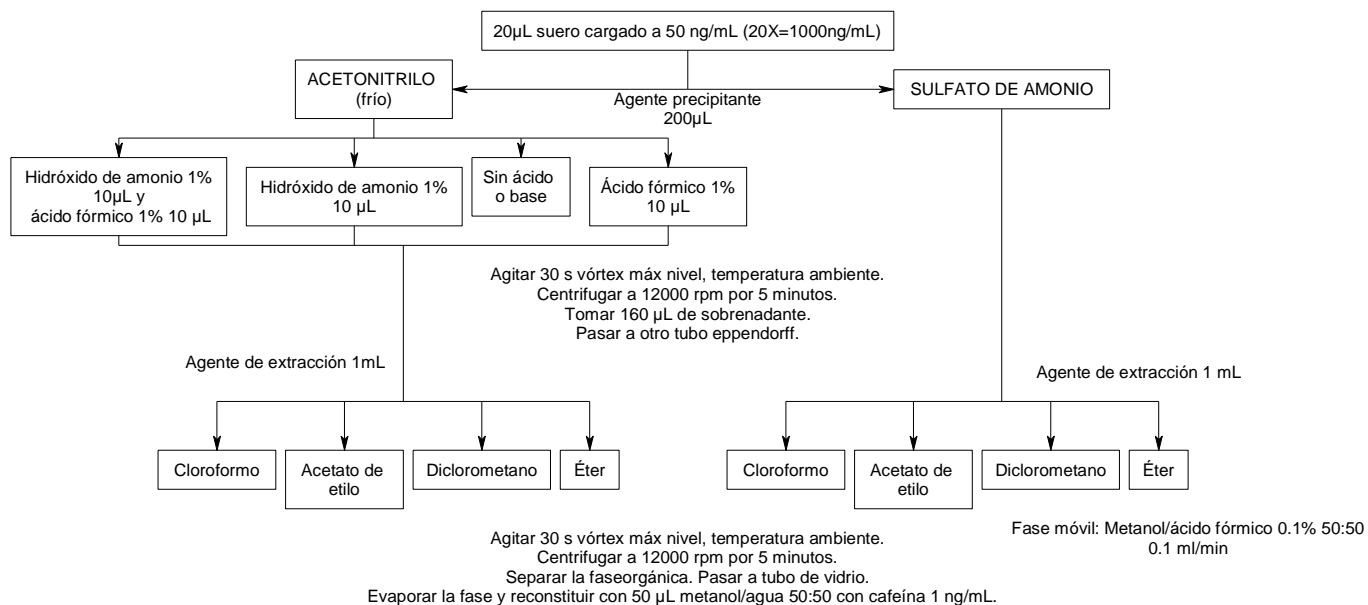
20μL suero cargado a 50 ng/mL (20X=1000ng/mL)

ACETONITRILO (frío)

Agente precipitante 200μL

SULFATO DE AMONIO

Hidróxido de amonio 1% 10μL y ácido fórmico 1% 10 μL

Hidróxido de amonio 1% 10 μL

Sin ácido o base

Ácido fórmico 1% 10 μL

Agitar 30 s vórtex máx nivel, temperatura ambiente.
Centrifugar a 12000 rpm por 5 minutos.
Tomar 160 μL de sobrenadante.
Pasar a otro tubo eppendorff.

Agente de extracción 1mL

Agente de extracción 1 mL

Cloroformo

Acetato de etilo

Diclorometano

Éter

Cloroformo

Acetato de etilo

Diclorometano

Éter

Fase móvil: Metanol/ácido fórmico 0.1% 50:50
0.1 ml/min

Agitar 30 s vórtex máx nivel, temperatura ambiente.
Centrifugar a 12000 rpm por 5 minutos.
Separar la faseorgánica. Pasar a tubo de vidrio.
Evaporar la fase y reconstituir con 50 μL metanol/agua 50:50 con cafeína 1 ng/mL.